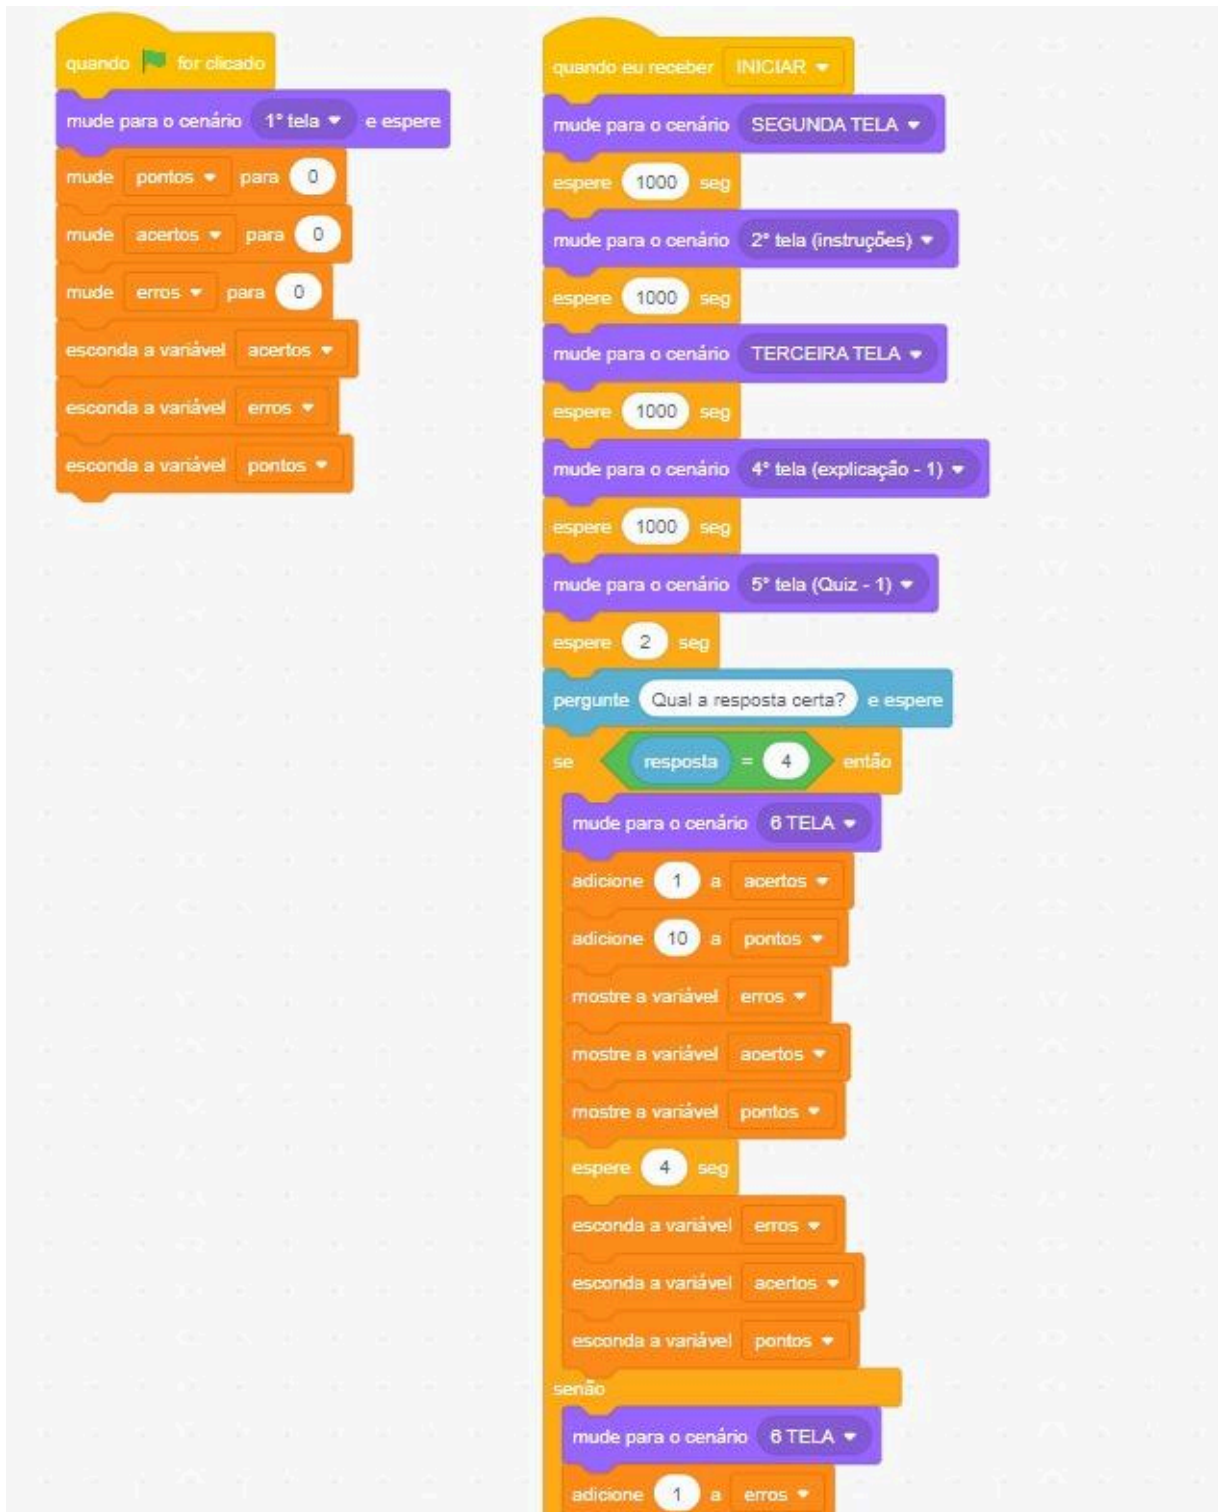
quando for clicado
mude para o cenário 1° tela e espere
mude pontos para 0
mude acertos para 0
mude erros para 0
esconda a variável acertos
esconda a variável erros
esconda a variável pontos

quando eu receber INICIAR
mude para o cenário SEGUNDA TELA
espere 1000 seg
mude para o cenário 2° tela (instruções)
espere 1000 seg
mude para o cenário TERCEIRA TELA
espere 1000 seg
mude para o cenário 4° tela (explicação - 1)
espere 1000 seg
mude para o cenário 5° tela (Quiz - 1)
espere 2 seg
pergunte Qual a resposta certa? e espere
se resposta = 4 então
mude para o cenário 6 TELA
adicione 1 a acertos
adicione 10 a pontos
mostre a variável erros
mostre a variável acertos
mostre a variável pontos
espere 4 seg
esconda a variável erros
esconda a variável acertos
esconda a variável pontos
senão
mude para o cenário 6 TELA
adicione 1 a erros